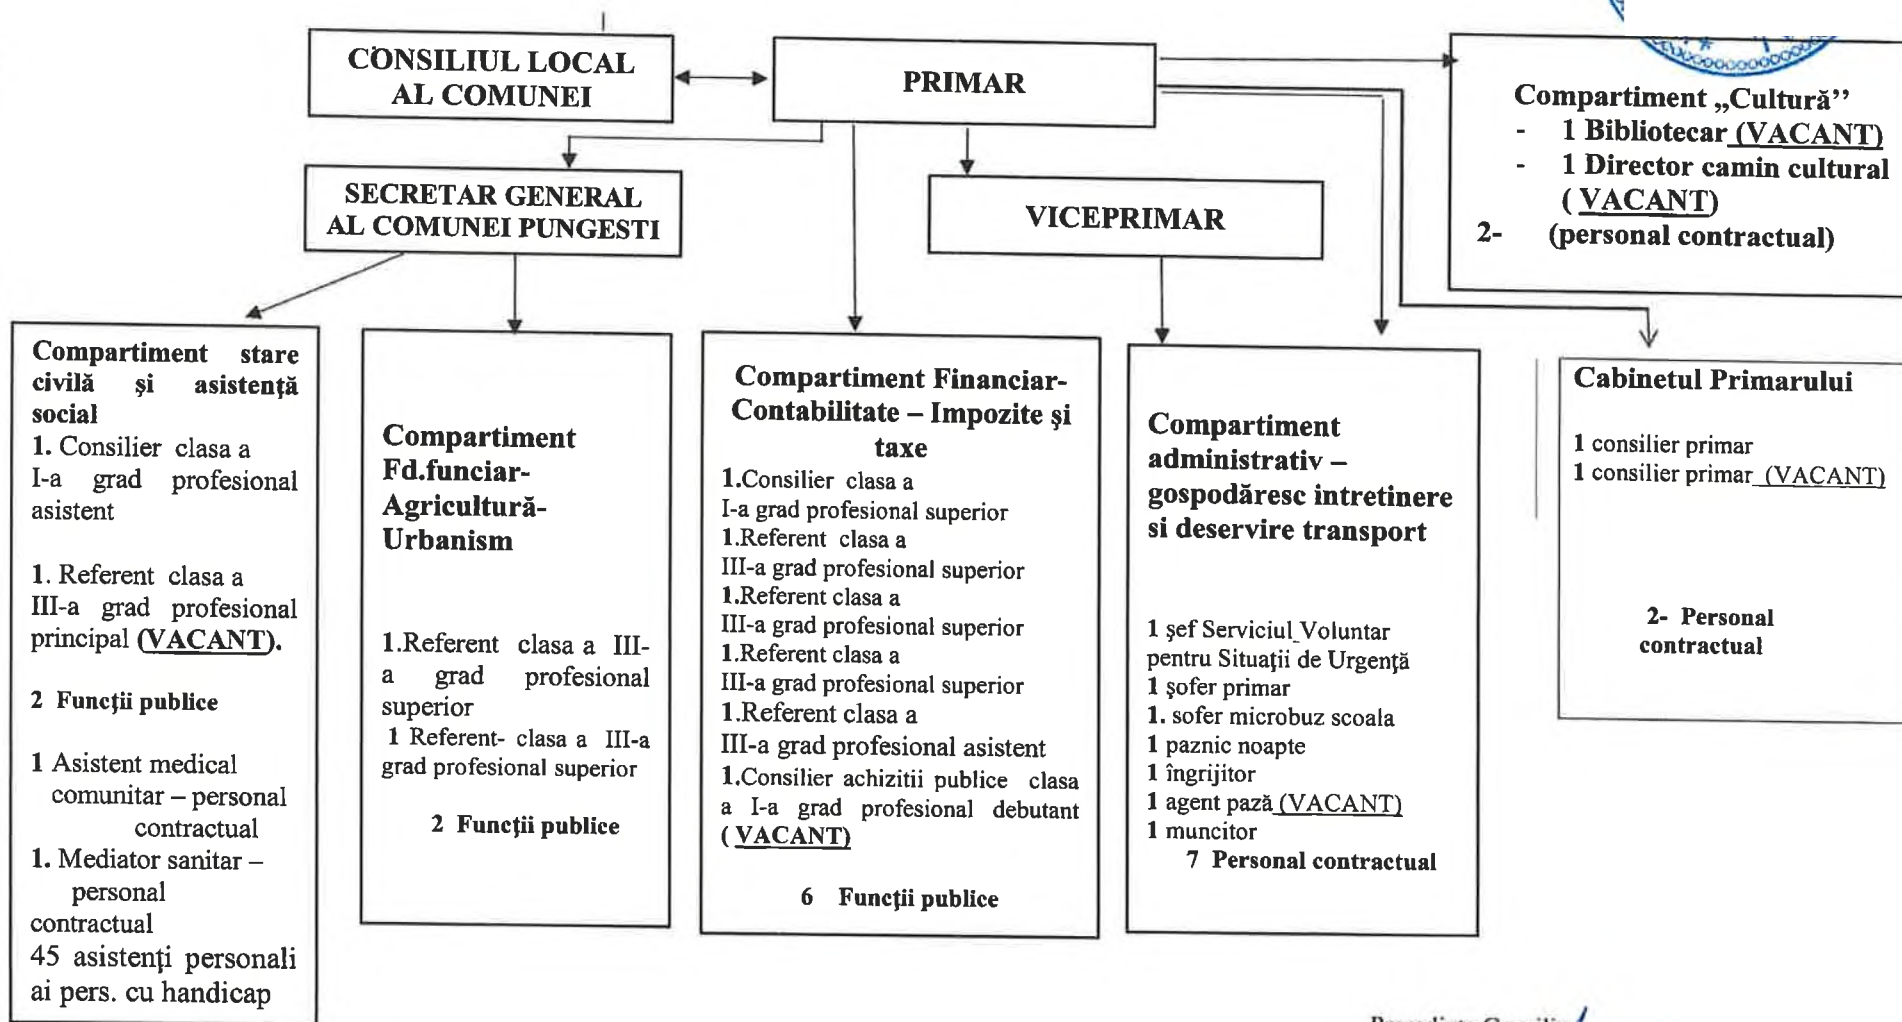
CONSILIUL LOCAL AL COMUNEI

PRIMAR

Compartiment „Cultură''
- 1 Bibliotecar (VACANT)
- 1 Director camin cultural ( VACANT)
2- (personal contractual)

SECRETAR GENERAL AL COMUNEI PUNGESTI

VICEPRIMAR

Compartiment stare civilă şi asistenţă social
1. Consilier clasa a I-a grad profesional asistent

1. Referent clasa a III-a grad profesional principal (VACANT).

2 Funcţii publice

1 Asistent medical comunitar – personal contractual
1. Mediator sanitar – personal contractual
45 asistenţi personali ai pers. cu handicap

Compartiment Fd.funciar-Agricultură-Urbanism

1.Referent clasa a III-a grad profesional superior
1 Referent- clasa a III-a grad profesional superior

2 Funcţii publice

Compartiment Financiar-Contabilitate – Impozite şi taxe
1.Consilier clasa a I-a grad profesional superior
1.Referent clasa a III-a grad profesional superior
1.Referent clasa a III-a grad profesional superior
1.Referent clasa a III-a grad profesional superior
1.Referent clasa a III-a grad profesional asistent
1.Consilier achizitii publice clasa a I-a grad profesional debutant ( VACANT)

6 Funcţii publice

Compartiment administrativ – gospodăresc intretinere si deservire transport

1 şef Serviciul Voluntar pentru Situaţii de Urgenţă
1 şofer primar
1. sofer microbuz scoala
1 paznic noapte
1 îngrijitor
1 agent pază (VACANT)
1 muncitor
7 Personal contractual

Cabinetul Primarului

1 consilier primar
1 consilier primar (VACANT)

2- Personal contractual

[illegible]